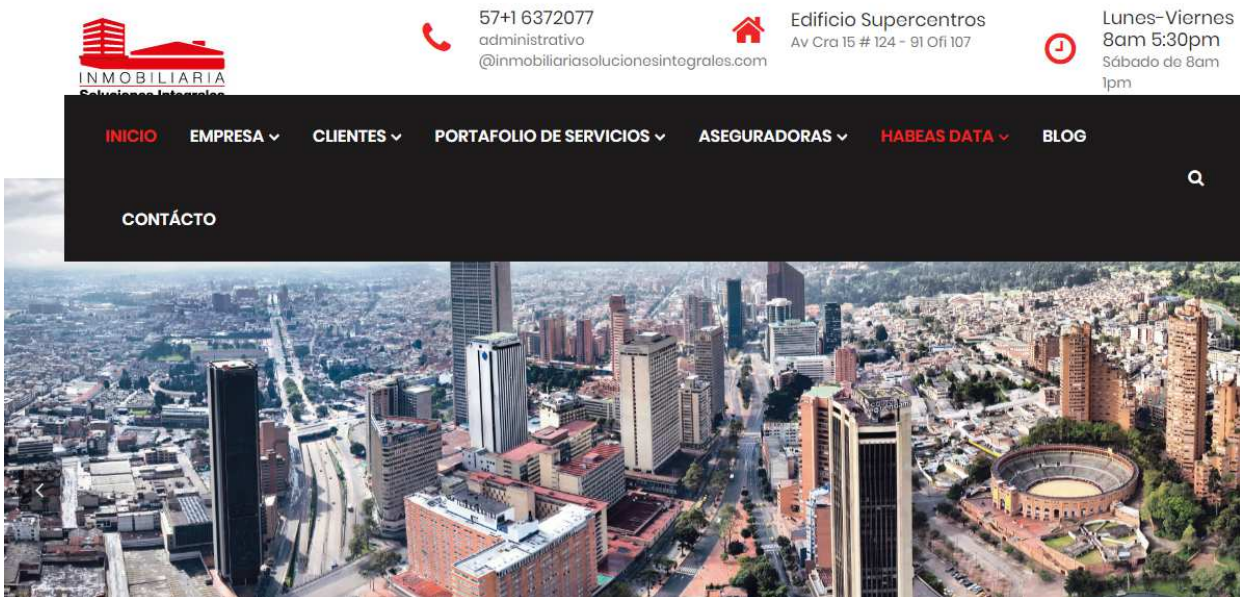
INMOBILIARIA
Soluciones Integrales

57+1 6372077
administrativo
@inmobiliariasolucionesintegrales.com

Edificio Supercentros
Av Cra 15 # 124 - 91 Ofi 107

Lunes-Viernes
8am 5:30pm
Sábado de 8am
1pm

INICIO EMPRESA CLIENTES PORTAFOLIO DE SERVICIOS ASEGURADORAS HABEAS DATA BLOG

CONTÁCTO